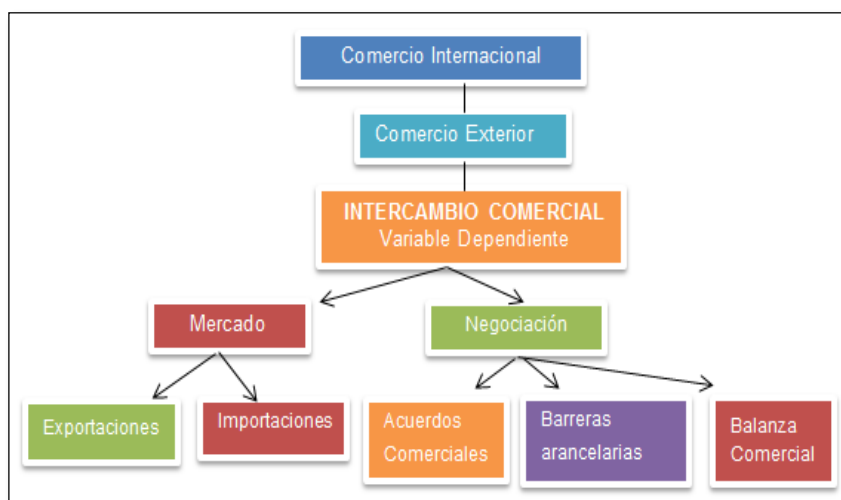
Comercio Internacional

Comercio Exterior

INTERCAMBIO COMERCIAL
Variable Dependiente

Mercado

Negociación

Exportaciones

Importaciones

Acuerdos Comerciales

Barreras arancelarias

Balanza Comercial